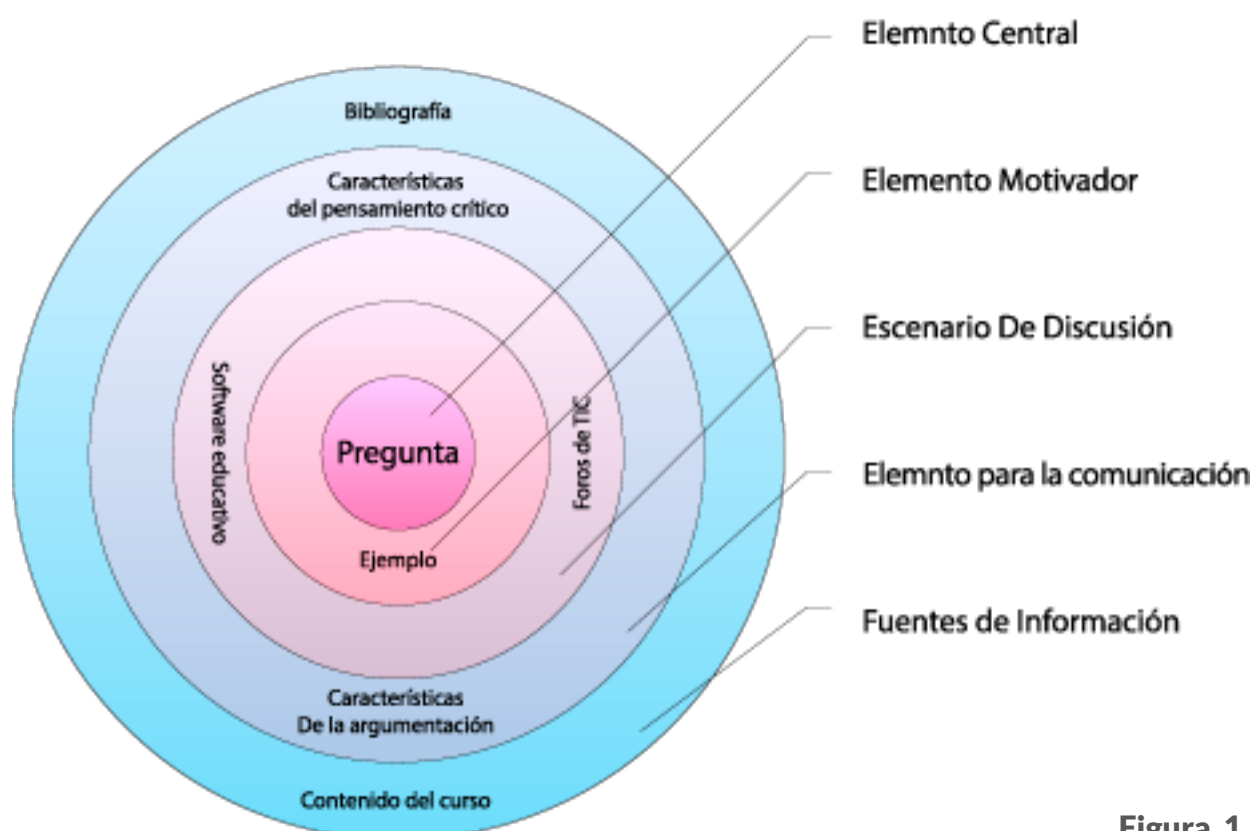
Bibliografía

Características del pensamiento crítico

Software educativo

Pregunta

Foros de TIC

Ejemplo

Características De la argumentación

Contenido del curso

Elemnto Central

Elemento Motivador

Escenario De Discusión

Elemnto para la comunicación

Fuentes de Información

Figura 1